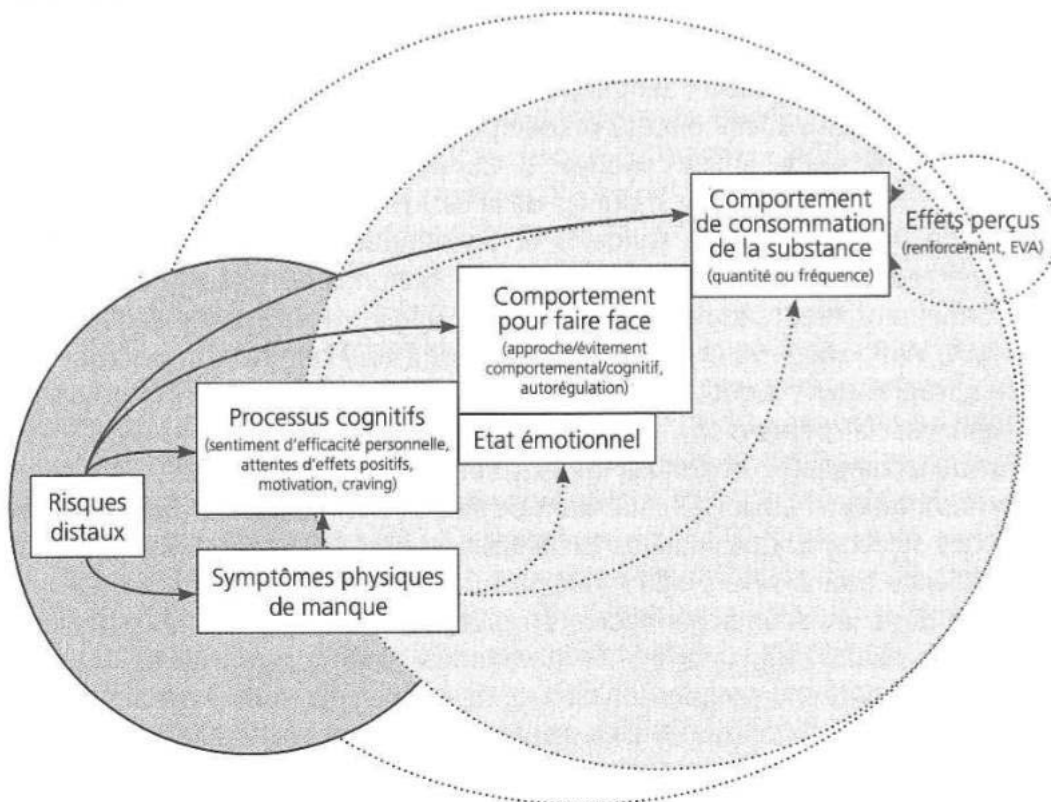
Comportement de consommation de la substance
(quantité ou fréquence)

Effets perçus
(renforcement, EVA)

Comportement pour faire face
(approche/évitement comportemental/cognitif, autorégulation)

Processus cognitifs
(sentiment d'efficacité personnelle, attentes d'effets positifs, motivation, craving)

Etat émotionnel

Risques distaux

Symptômes physiques de manque